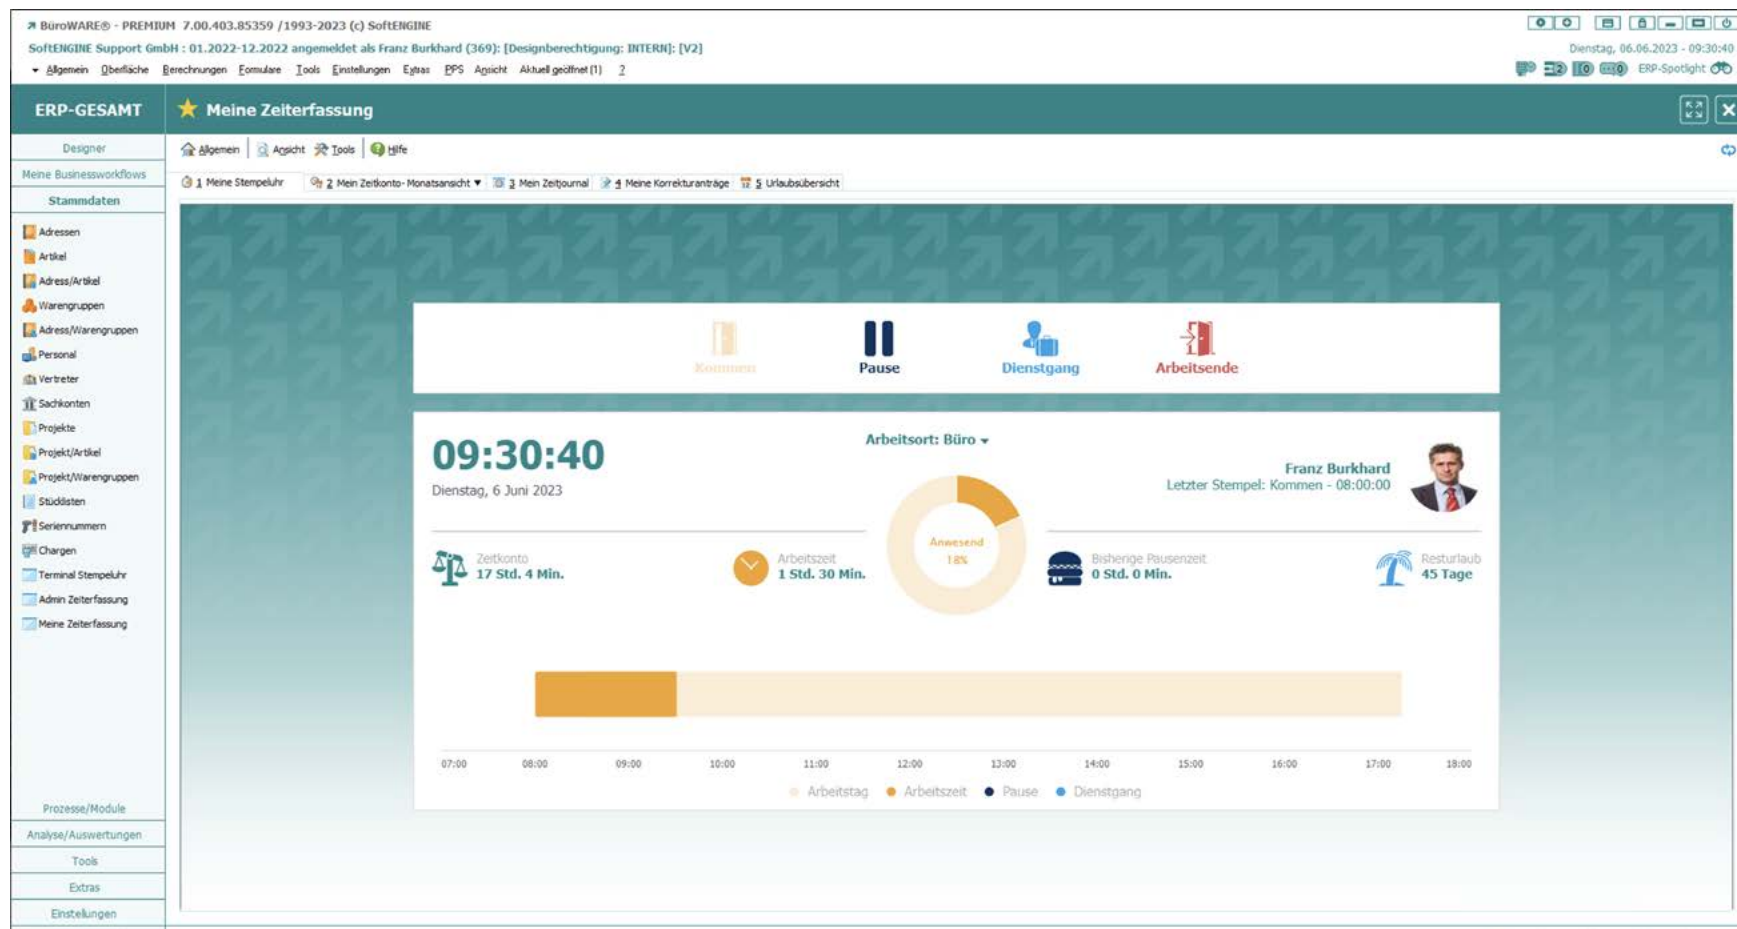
BüroWARE® - PREMIUM 7.00.403.85359 /1993-2023 (c) SoftENGINE
SoftENGINE Support GmbH : 01.2022-12.2022 angemeldet als Franz Burkhard (369): [Designberechtigung: INTERN]: [V2]
Dienstag, 06.06.2023 - 09:30:40
Allgemein Oberfläche Berechnungen Formulare Tools Einstellungen Extras PPS Ansicht Aktuell geöffnet (1) ?
ERP-Spotlight

ERP-GESAMT
Meine Zeiterfassung

Designer
Meine Businessworkflows
Stammdaten
Adressen
Artikel
Adress/Artikel
Warengruppen
Adress/Warengruppen
Personal
Vertreter
Sachkonten
Projekte
Projekt/Artikel
Projekt/Warengruppen
Stücklisten
Seriennummern
Chargen
Terminal Stempeluhr
Admin Zeiterfassung
Meine Zeiterfassung
Prozesse/Module
Analyse/Auswertungen
Tools
Extras
Einstellungen

Allgemein Ansicht Tools Hilfe
1 Meine Stempeluhr 2 Mein Zeitkonto- Monatsansicht 3 Mein Zeitjournal 4 Meine Korrekturanträge 5 Urlaubsübersicht

Kommen
Pause
Dienstgang
Arbeitsende

09:30:40
Dienstag, 6 Juni 2023
Arbeitsort: Büro
Franz Burkhard
Letzter Stempel: Kommen - 08:00:00
Anwesend
18%
Zeitkonto
17 Std. 4 Min.
Arbeitszeit
1 Std. 30 Min.
Bisherige Pausenzeit
0 Std. 0 Min.
Resturlaub
45 Tage

07:00 08:00 09:00 10:00 11:00 12:00 13:00 14:00 15:00 16:00 17:00 18:00
Arbeitstag Arbeitszeit Pause Dienstgang